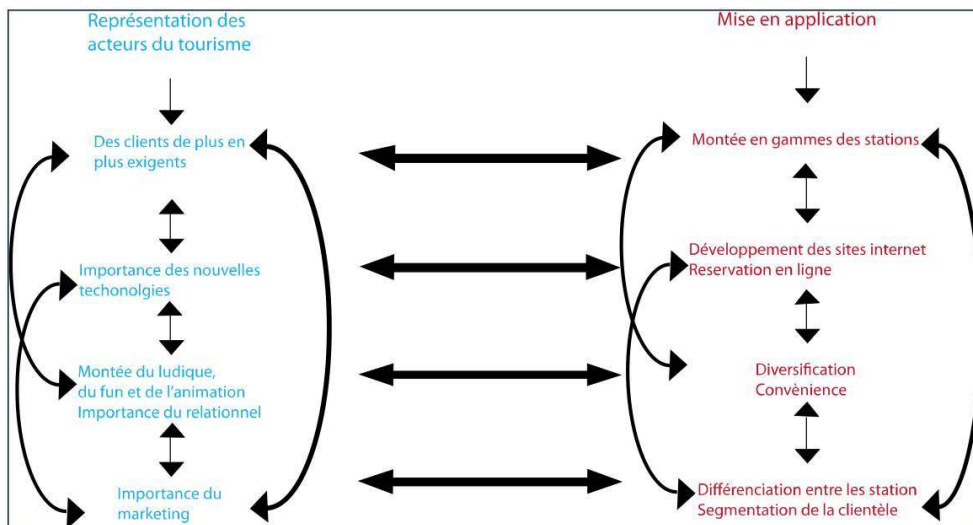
Représentation des acteurs du tourisme

Des clients de plus en plus exigents

Importance des nouvelles techonolgies

Montée du ludique, du fun et de l'animation
Importance du relationnel

Importance du marketing

Mise en application

Montée en gammes des stations

Développement des sites internet
Reservation en ligne

Diversification
Convènience

Différenciation entre les station
Segmentation de la clientèle